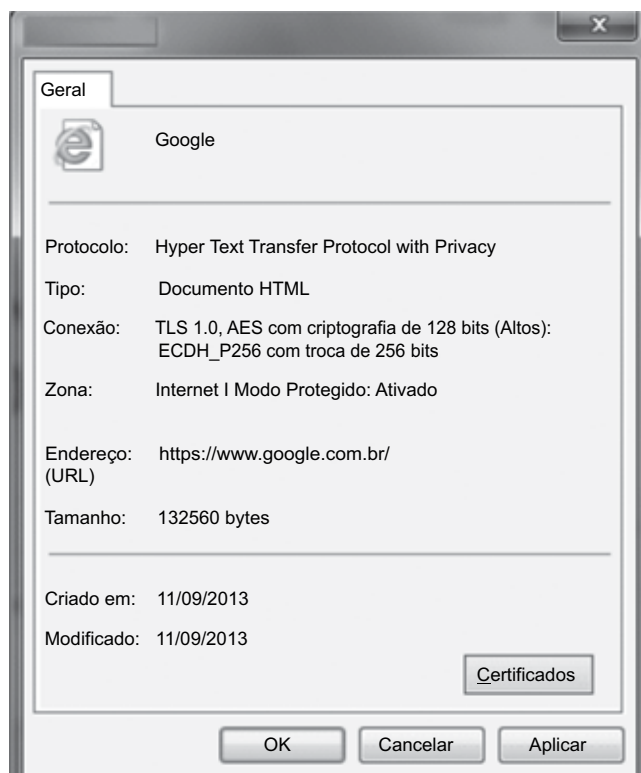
x

Geral

Google

Protocolo: Hyper Text Transfer Protocol with Privacy

Tipo: Documento HTML

Conexão: TLS 1.0, AES com criptografia de 128 bits (Altos): ECDH_P256 com troca de 256 bits

Zona: Internet I Modo Protegido: Ativado

Endereço: (URL) https://www.google.com.br/

Tamanho: 132560 bytes

Criado em: 11/09/2013

Modificado: 11/09/2013

Certificados

OK Cancelar Aplicar